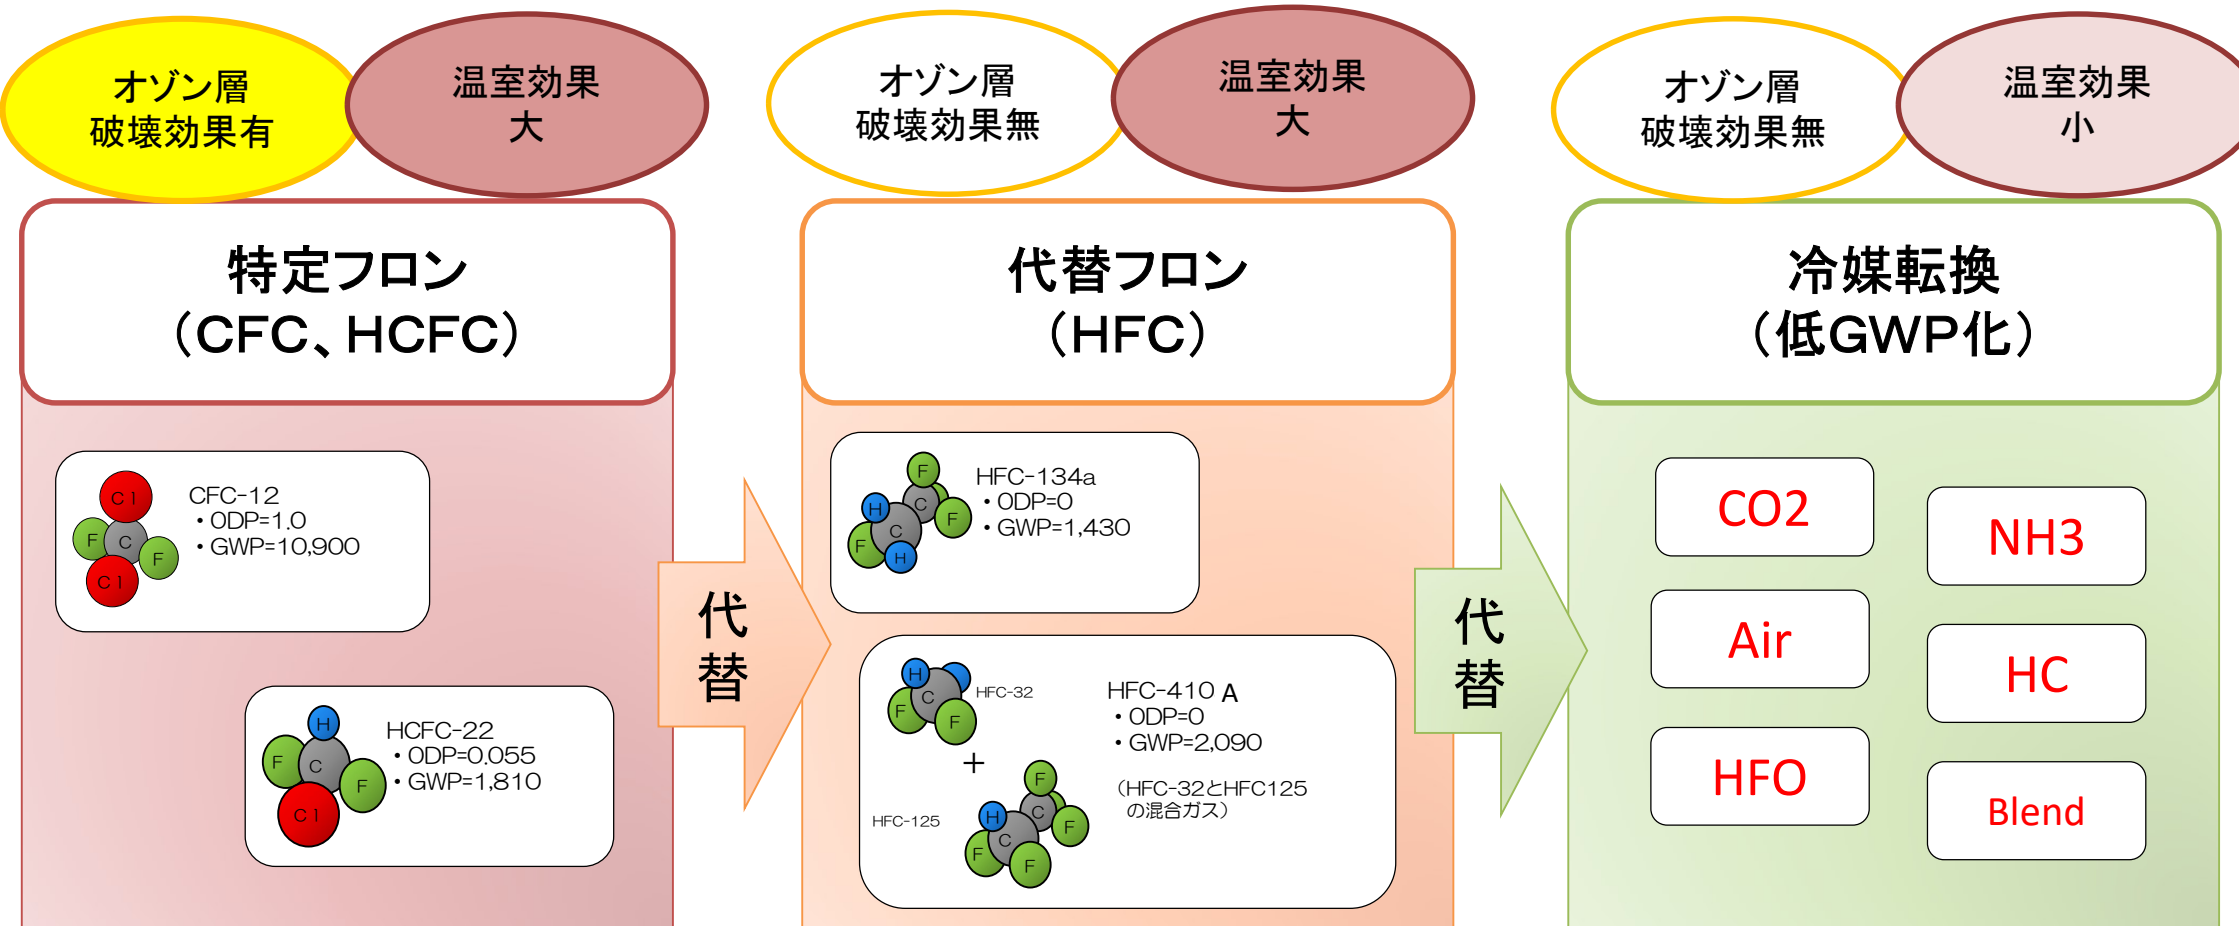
オゾン層
破壊効果有

温室効果
大

特定フロン
(CFC、HCFC)

Cl
F C F
Cl

CFC-12
・ODP=1.0
・GWP=10,900

H
F C F
Cl

HCFC-22
・ODP=0.055
・GWP=1,810

代替

オゾン層
破壊効果無

温室効果
大

代替フロン
(HFC)

F
H C F
F C H

HFC-134a
・ODP=0
・GWP=1,430

H
C
F F

HFC-32

+

HFC-125

F
H C F
F C
F

HFC-410 A
・ODP=0
・GWP=2,090

(HFC-32とHFC125の混合ガス)

代替

オゾン層
破壊効果無

温室効果
小

冷媒転換
(低GWP化)

CO2

NH3

Air

HC

HFO

Blend